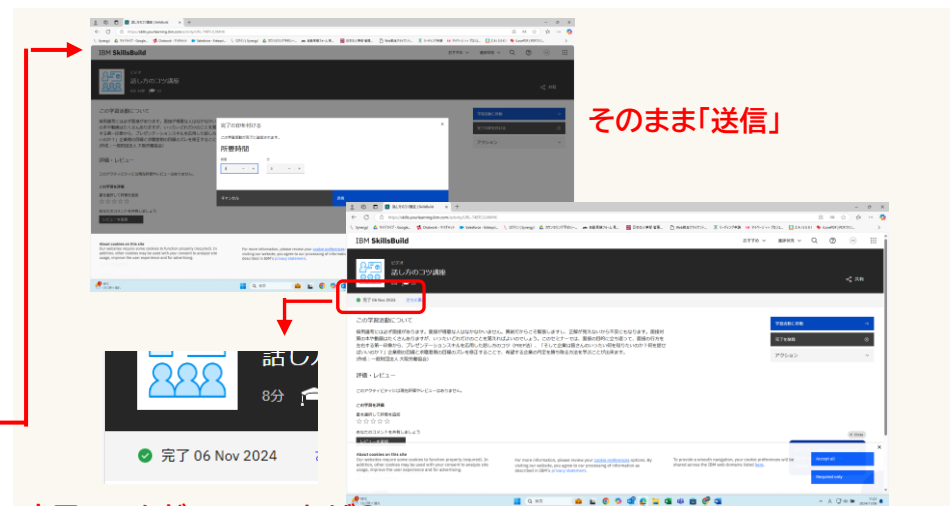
IBM SkillsBuild

ビデオ
話し方のコツ講座

この学習活動について

完了の期限を設定

所要時間

キャンセル

評価・レビュー

About cookies on this site

そのまま「送信」

IBM SkillsBuild

ビデオ
話し方のコツ講座

完了 06 Nov 2024

この学習活動について

評価・レビュー

この学習を評価

About cookies on this site

Accept all

Required only

話し

8分

完了 06 Nov 2024